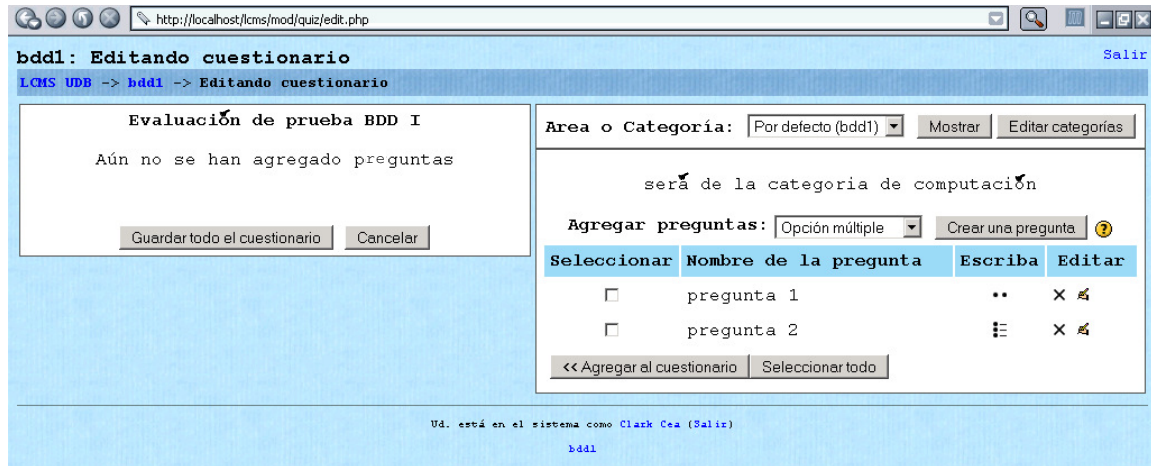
http://localhost/lcms/mod/quiz/edit.php

bdd1: Editando cuestionario

Salir

LCMS UDB -> bdd1 -> Editando cuestionario

Evaluación de prueba BDD I

Aún no se han agregado preguntas

Guardar todo el cuestionario | Cancelar

Area o Categoría: Por defecto (bdd1) | Mostrar | Editar categorías

será de la categoria de computación

Agregar preguntas: Opción múltiple | Crear una pregunta | ?

| Seleccionar | Nombre de la pregunta | Escriba | Editar |
|---|---|---|---|
| ☐ | pregunta 1 | •• | ✕ |
| ☐ | pregunta 2 | | ✕ |

<< Agregar al cuestionario | Seleccionar todo

Ud. está en el sistema como Clark Cea (Salir)

bdd1